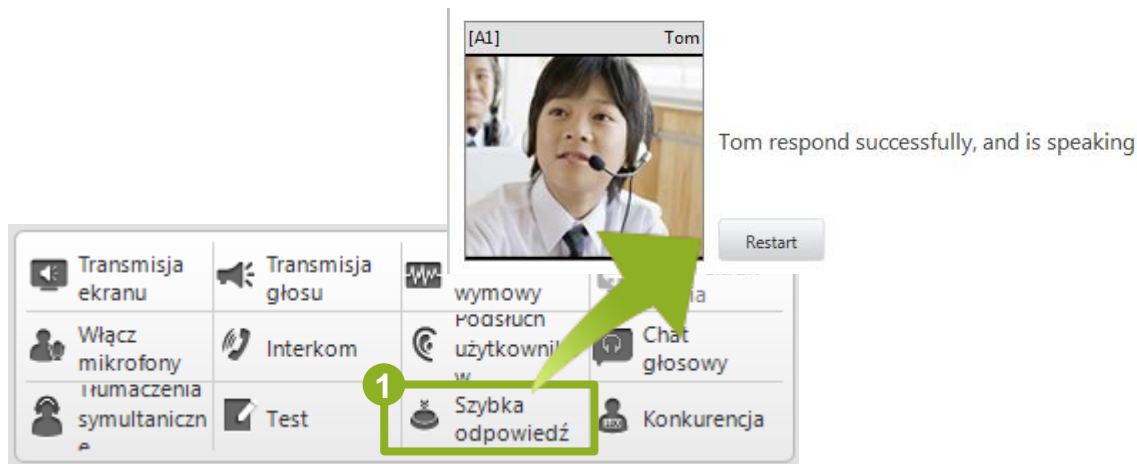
[A1] Tom

Tom respond successfully, and is speaking

Restart

Transmisja ekranu
Transmisja głosu
wymowy
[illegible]
Włącz mikrofony
Interkom
Podsłuch użytkowni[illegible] w
Chat głosowy
Tłumaczenia symultaniczn e
Test
1
Szybka odpowiedź
Konkurencja